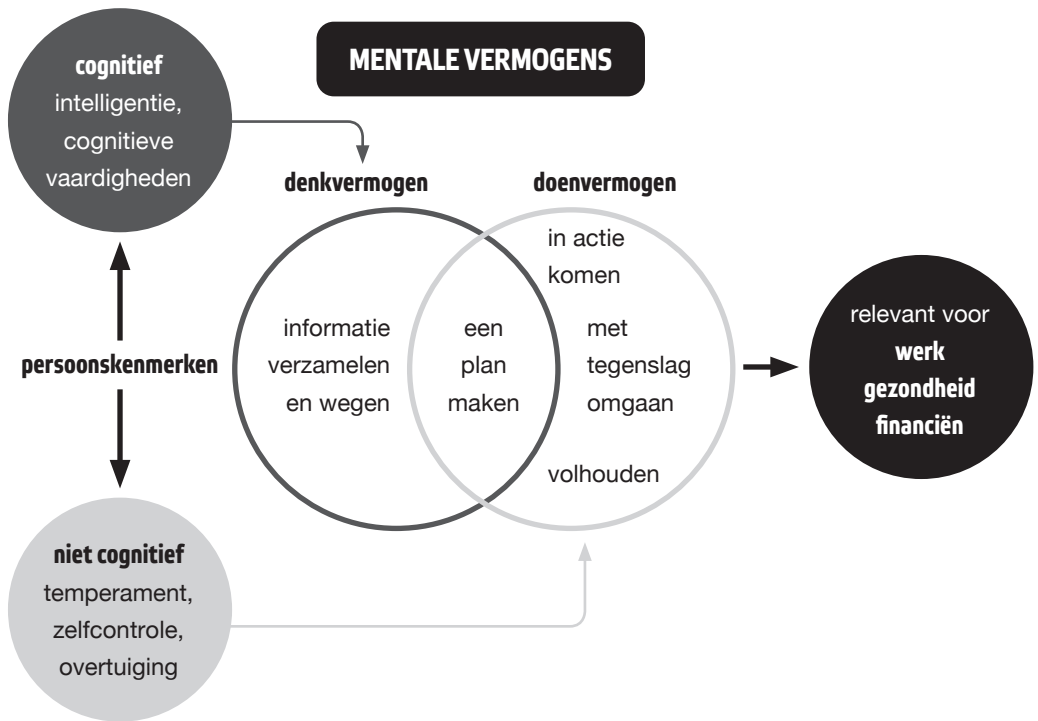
MENTALE VERMOGENS

cognitief
intelligentie, cognitieve vaardigheden

persoonskenmerken

niet cognitief
temperament, zelfcontrole, overtuiging

denkvermogen

doenvermogen

informatie verzamelen en wegen

een plan maken

in actie komen

met tegenslag omgaan

volhouden

relevant voor
werk
gezondheid
financiën